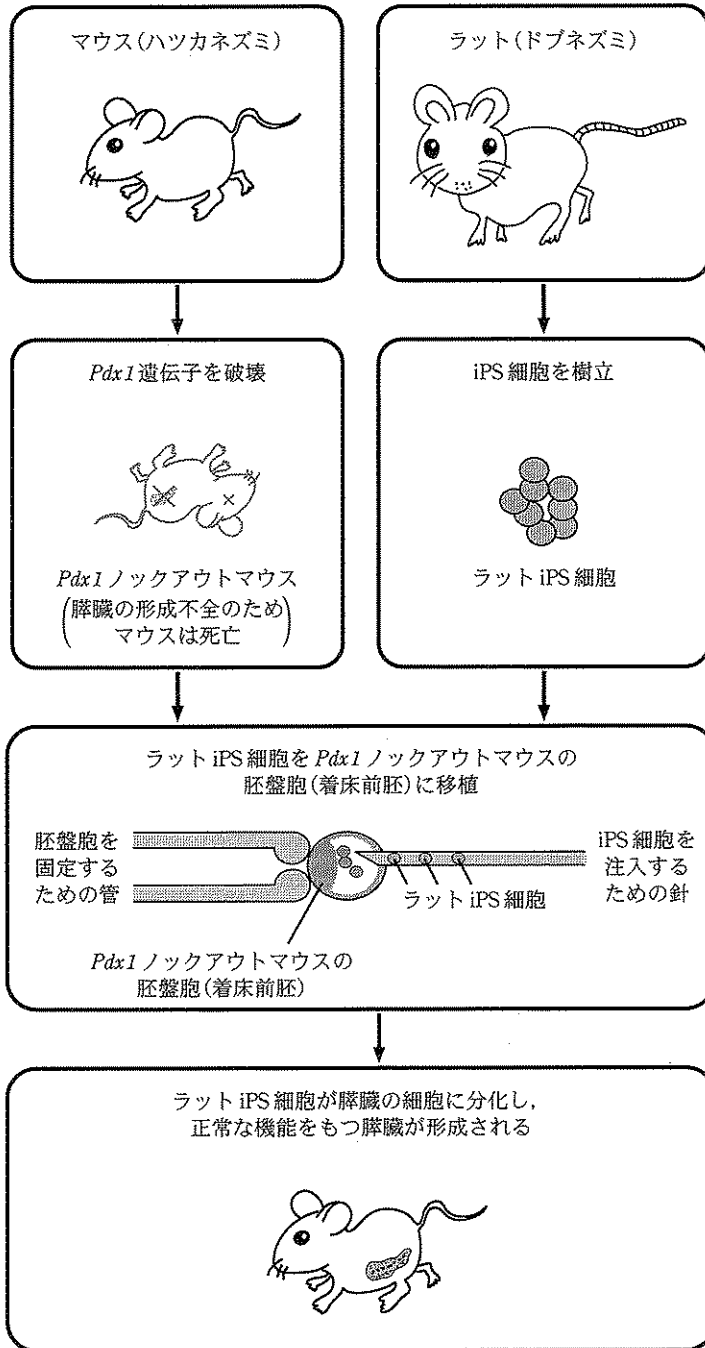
マウス(ハツカネズミ)

ラット(ドブネズミ)

*Pdx1*遺伝子を破壊

*Pdx1*ノックアウトマウス
(膵臓の形成不全のため マウスは死亡)

iPS 細胞を樹立

ラット iPS 細胞

ラット iPS 細胞を*Pdx1*ノックアウトマウスの胚盤胞(着床前胚)に移植

胚盤胞を固定するための管

iPS 細胞を注入するための針

ラット iPS 細胞

*Pdx1*ノックアウトマウスの胚盤胞(着床前胚)

ラット iPS 細胞が膵臓の細胞に分化し,正常な機能をもつ膵臓が形成される